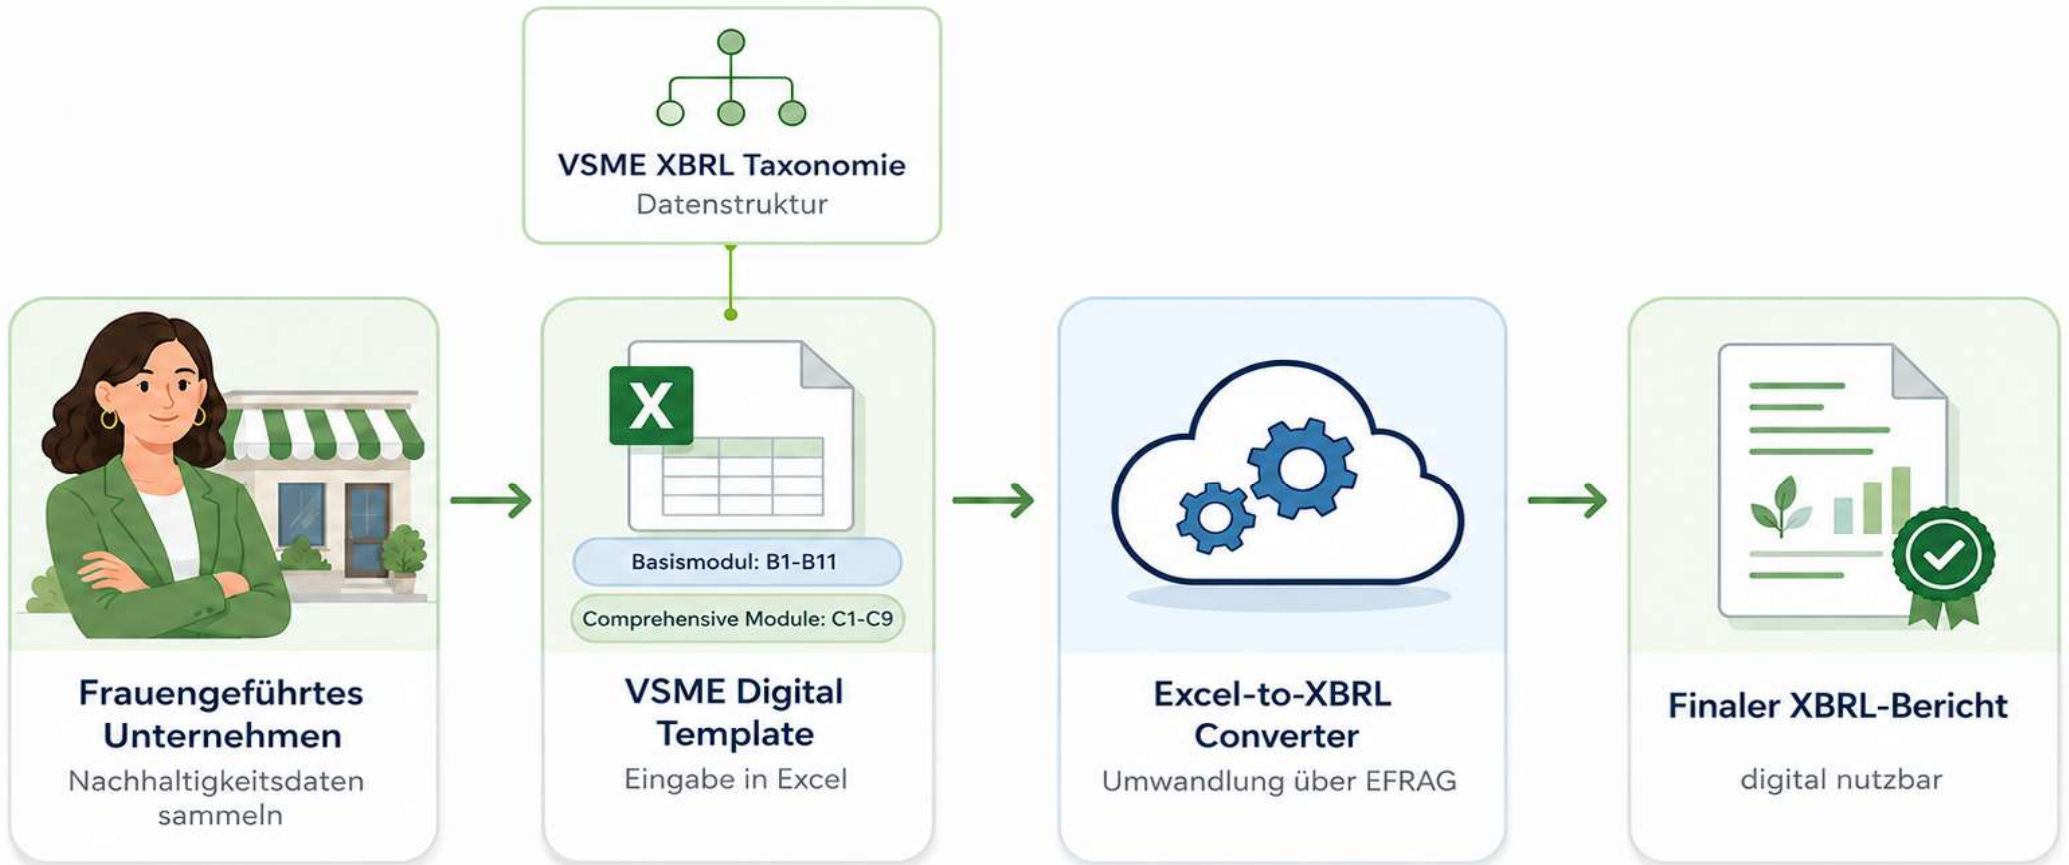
VSME XBRL Taxonomie
Datenstruktur

Frauengeführtes Unternehmen
Nachhaltigkeitsdaten sammeln

X

Basismodul: B1-B11

Comprehensive Module: C1-C9

VSME Digital Template
Eingabe in Excel

Excel-to-XBRL Converter
Umwandlung über EFRAG

Finaler XBRL-Bericht
digital nutzbar